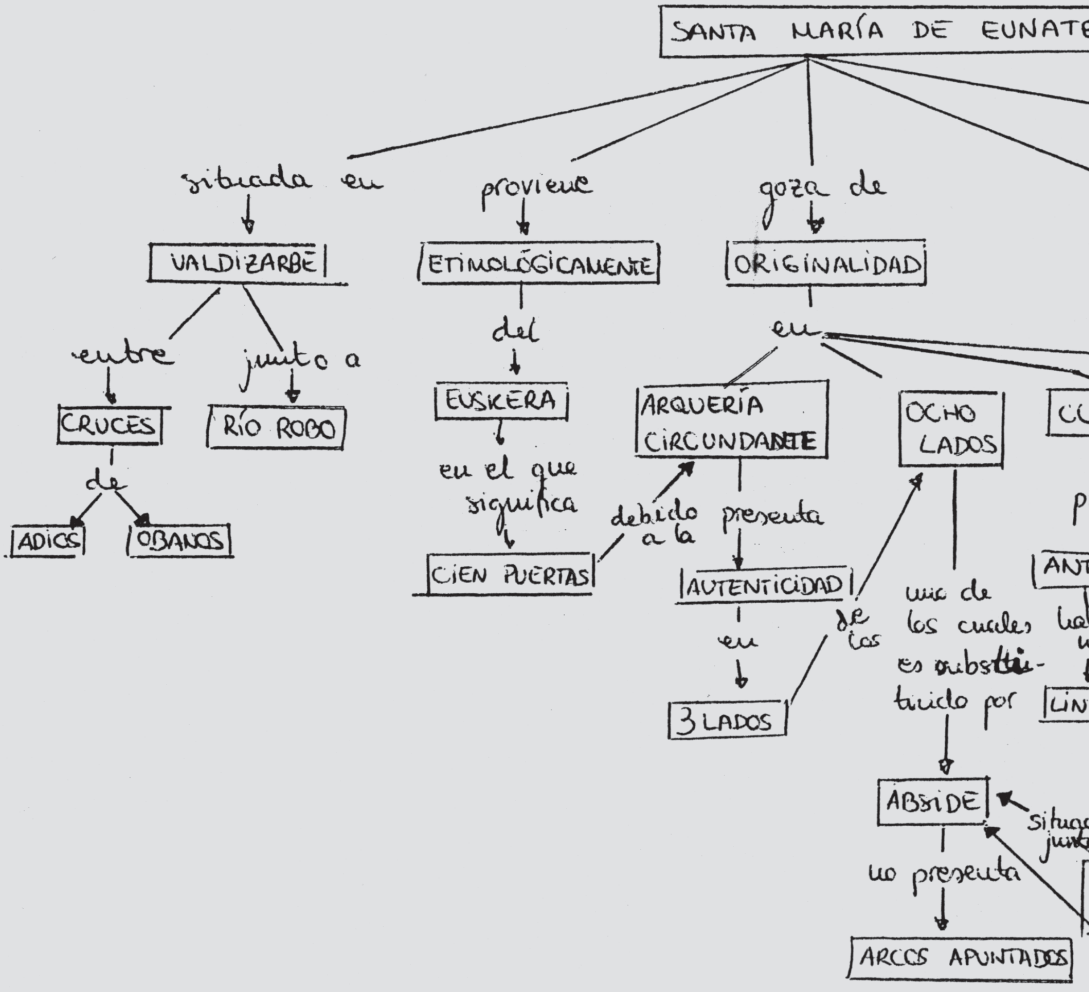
SANTA MARÍA DE EUNATE

situada en

VALDIZARBE

entre

CRUCES

de

ADIOS

OBANOS

junto a

RÍO ROBO

proviene

ETIMOLÓGICAMENTE

del

EUSKERA

en el que significa

CIEN PUERTAS

debido a la

goza de

ORIGINALIDAD

en

ARQUERÍA CIRCUNDANTE

presenta

AUTENTICIDAD

en

3 LADOS

de los

OCHO LADOS

uno de los cuales es substituido por

ABSIDE

no presenta

ARCOS APUNTADOS

situado junto

CU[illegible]

p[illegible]

ANT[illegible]

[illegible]

LIN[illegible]